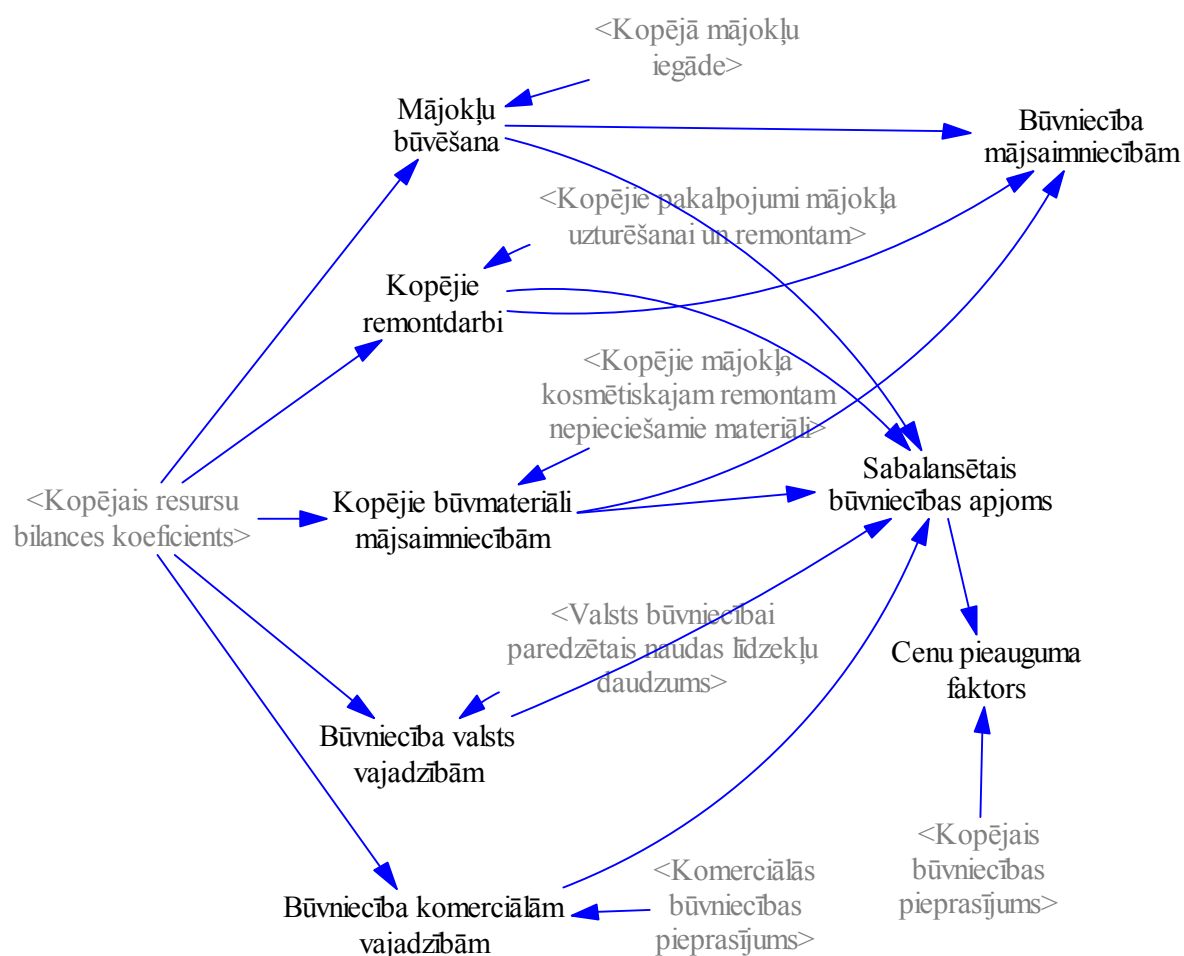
<Kopējā mājokļu iegāde>

Mājokļu būvēšana

Būvniecība mājsaimniecībām

<Kopējie pakalpojumi mājokļa uzturēšanai un remontam>

Kopējie remontdarbi

<Kopējie mājokļa kosmētiskajam remontam nepieciešamie materiāli>

<Kopējais resursu bilances koeficients>

Kopējie būvmateriāli mājsaimniecībām

Sabalansētais būvniecības apjoms

<Valsts būvniecībai paredzētais naudas līdzekļu daudzums>

Cenu pieauguma faktors

Būvniecība valsts vajadzībām

<Kopējais būvniecības pieprasījums>

<Komerciālās būvniecības pieprasījums>

Būvniecība komerciālām vajadzībām